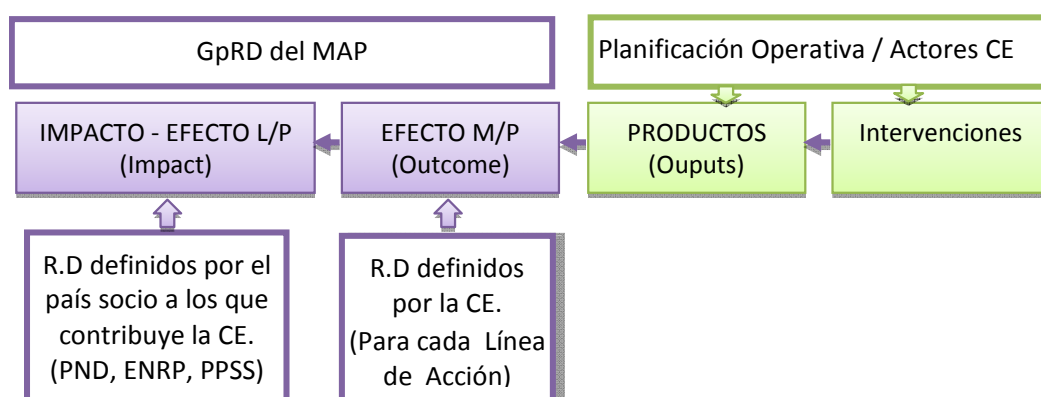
GpRD del MAP

Planificación Operativa / Actores CE

IMPACTO - EFECTO L/P
(Impact)

EFECTO M/P
(Outcome)

PRODUCTOS
(Ouputs)

Intervenciones

R.D definidos por el país socio a los que contribuye la CE.
(PND, ENRP, PPSS)

R.D definidos por la CE.
(Para cada Línea de Acción)